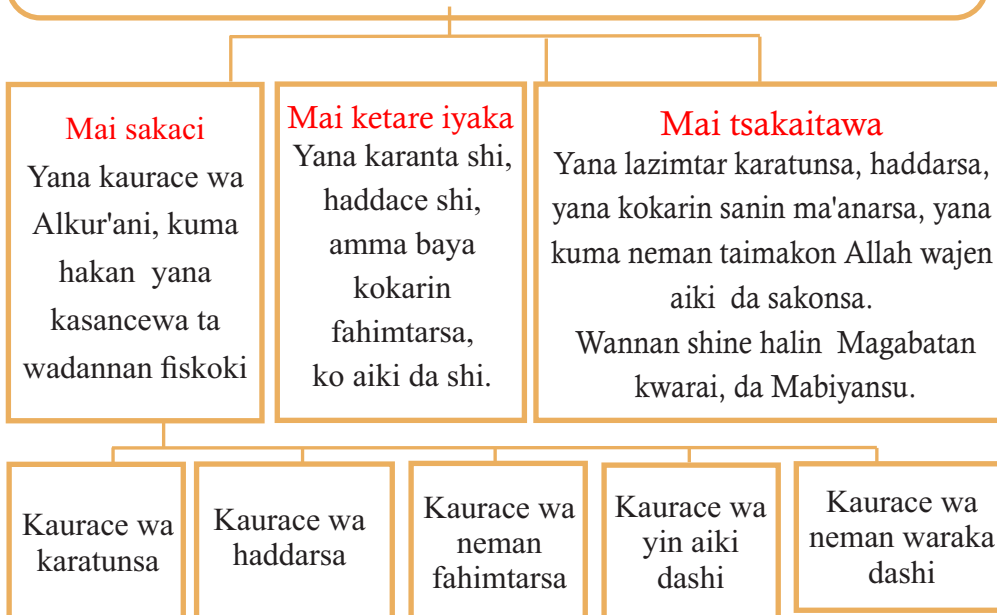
Mai sakaci
Yana kaurace wa Alkur'ani, kuma hakan yana kasancewa ta wadannan fiskoki

Mai ketare iyaka
Yana karanta shi, haddace shi, amma baya kokarin fahimtarsa, ko aiki da shi.

Mai tsakaitawa
Yana lazimtar karatunsa, haddarsa, yana kokarin sanin ma'anarsa, yana kuma neman taimakon Allah wajen aiki da sakonsa.
Wannan shine halin Magabatan kwarai, da Mabiyansu.

Kaurace wa karatunsa

Kaurace wa haddarsa

Kaurace wa neman fahimtarsa

Kaurace wa yin aiki dashi

Kaurace wa neman waraka dashi